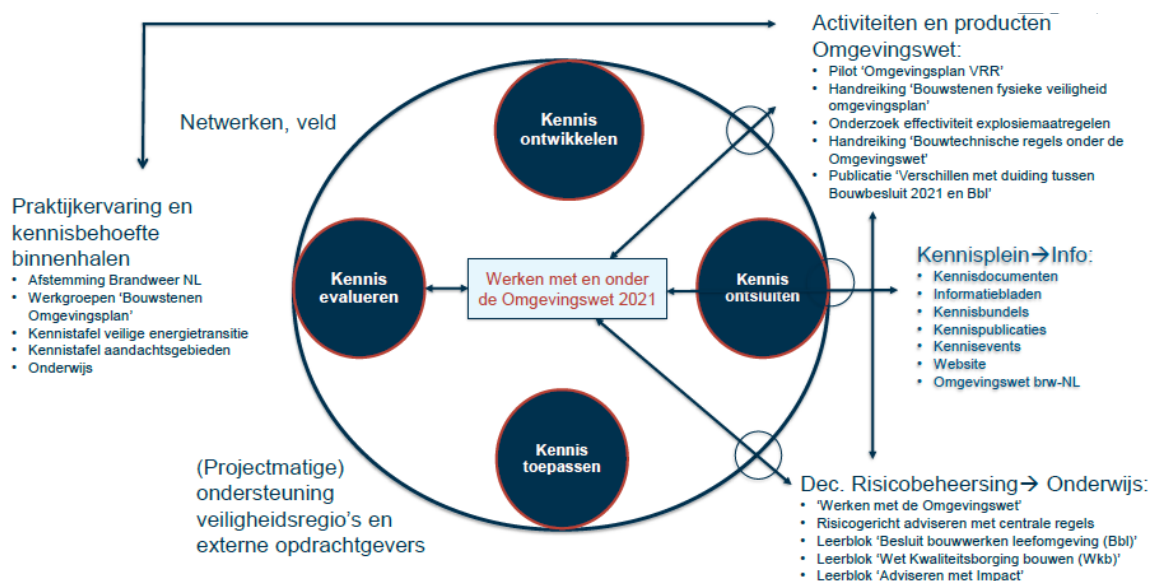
Activiteiten en producten Omgevingswet:
- Pilot 'Omgevingsplan VRR'
- Handreiking 'Bouwstenen fysieke veiligheid omgevingsplan'
- Onderzoek effectiviteit explosiemaatregelen
- Handreiking 'Bouwtechnische regels onder de Omgevingswet'
- Publicatie 'Verschillen met duiding tussen Bouwbesluit 2021 en Bbl'

Netwerken, veld

Kennis ontwikkelen

Praktijkervaring en kennisbehoefte binnenhalen
- Afstemming Brandweer NL
- Werkgroepen 'Bouwstenen Omgevingsplan'
- Kennistafel veilige energietransitie
- Kennistafel aandachtsgebieden
- Onderwijs

Kennis evalueren

Werken met en onder de Omgevingswet 2021

Kennis ontsluiten

Kennisplein→Info:
- Kennisdocumenten
- Informatiebladen
- Kennisbundels
- Kennispublicaties
- Kennisevents
- Website
- Omgevingswet brw-NL

Kennis toepassen

(Projectmatige) ondersteuning veiligheidsregio's en externe opdrachtgevers

Dec. Risicobeheersing→ Onderwijs:
- 'Werken met de Omgevingswet'
- Risicogericht adviseren met centrale regels
- Leerblok 'Besluit bouwwerken leefomgeving (Bbl)'
- Leerblok 'Wet Kwaliteitsborging bouwen (Wkb)'
- Leerblok 'Adviseren met Impact'